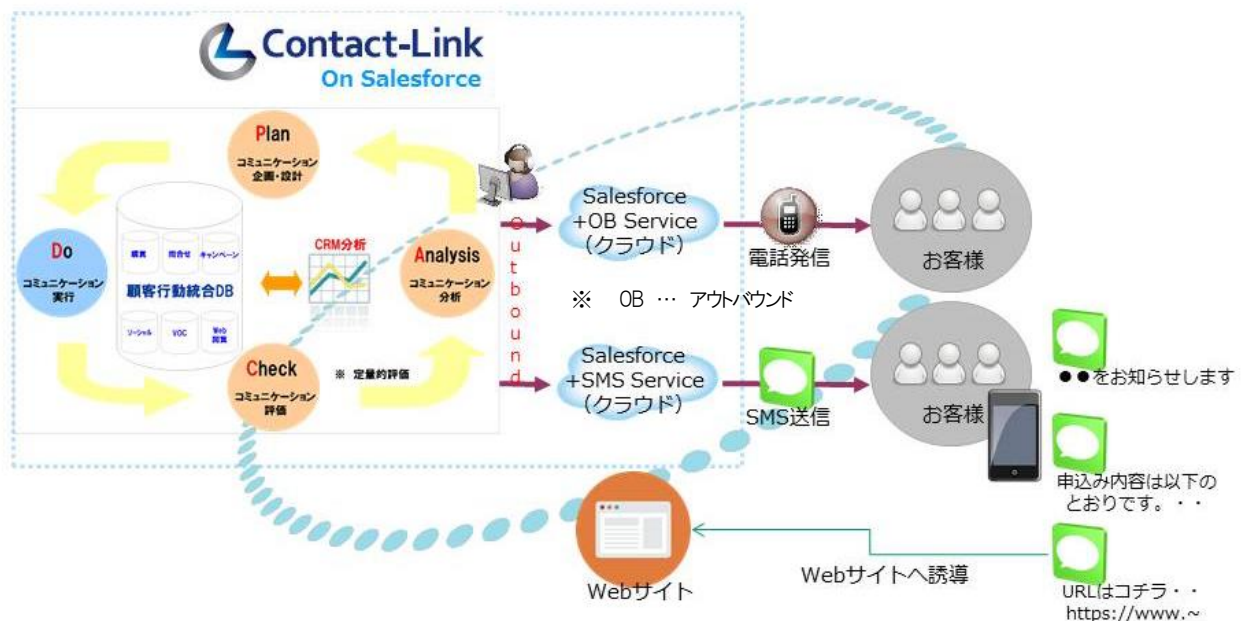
Contact-Link
On Salesforce

Plan
コミュニケーション企画・設計

Do
コミュニケーション実行

購買　問合せ　キャンペーン
顧客行動統合DB
ソーシャル　VOC　Web閲覧

CRM分析

Analysis
コミュニケーション分析

Check
コミュニケーション評価

※ 定量的評価

Outbound

Salesforce
+OB Service
（クラウド）

電話発信

お客様

※　OB … アウトバウンド

Salesforce
+SMS Service
（クラウド）

SMS送信

お客様

●●をお知らせします

申込み内容は以下のとおりです。・・

URLはコチラ・・
https://www.~

Webサイトへ誘導

Webサイト